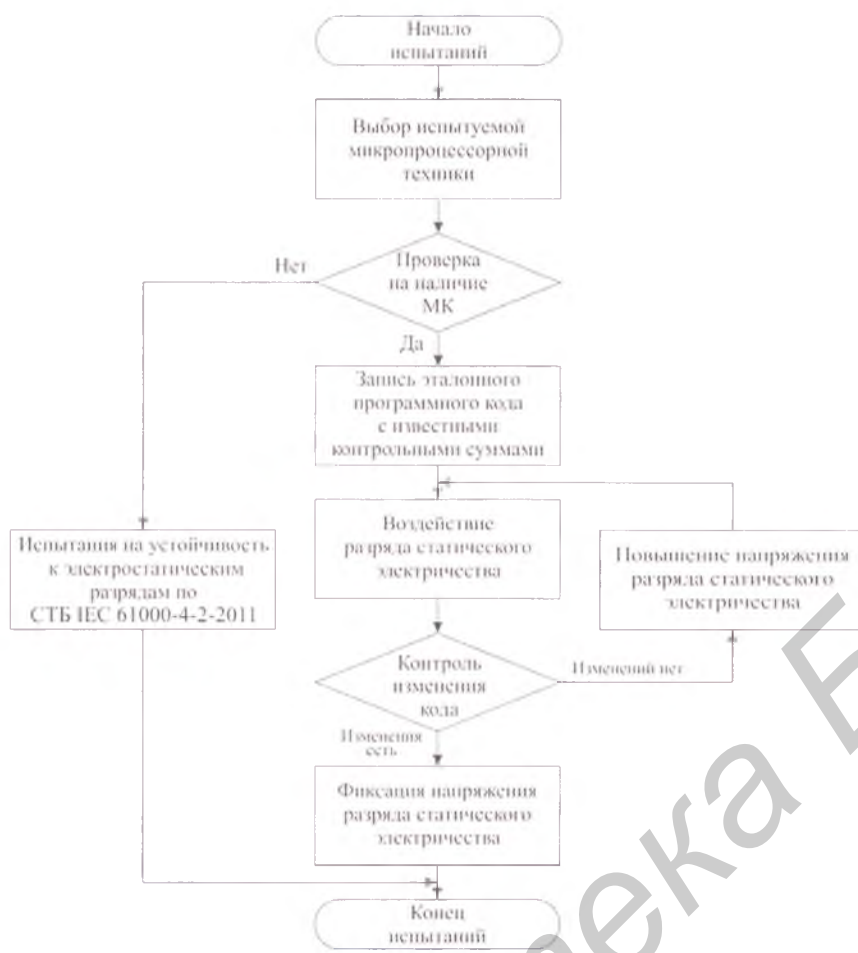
Начало испытаний

Выбор испытуемой микропроцессорной техники

Нет

Проверка на наличие МК

Да

Запись эталонного программного кода с известными контрольными суммами

Испытания на устойчивость к электростатическим разрядам по СТБ IEC 61000-4-2-2011

Воздействие разряда статического электричества

Повышение напряжения разряда статического электричества

Контроль изменения кода

Изменений нет

Изменения есть

Фиксация напряжения разряда статического электричества

Конец испытаний

ека Б